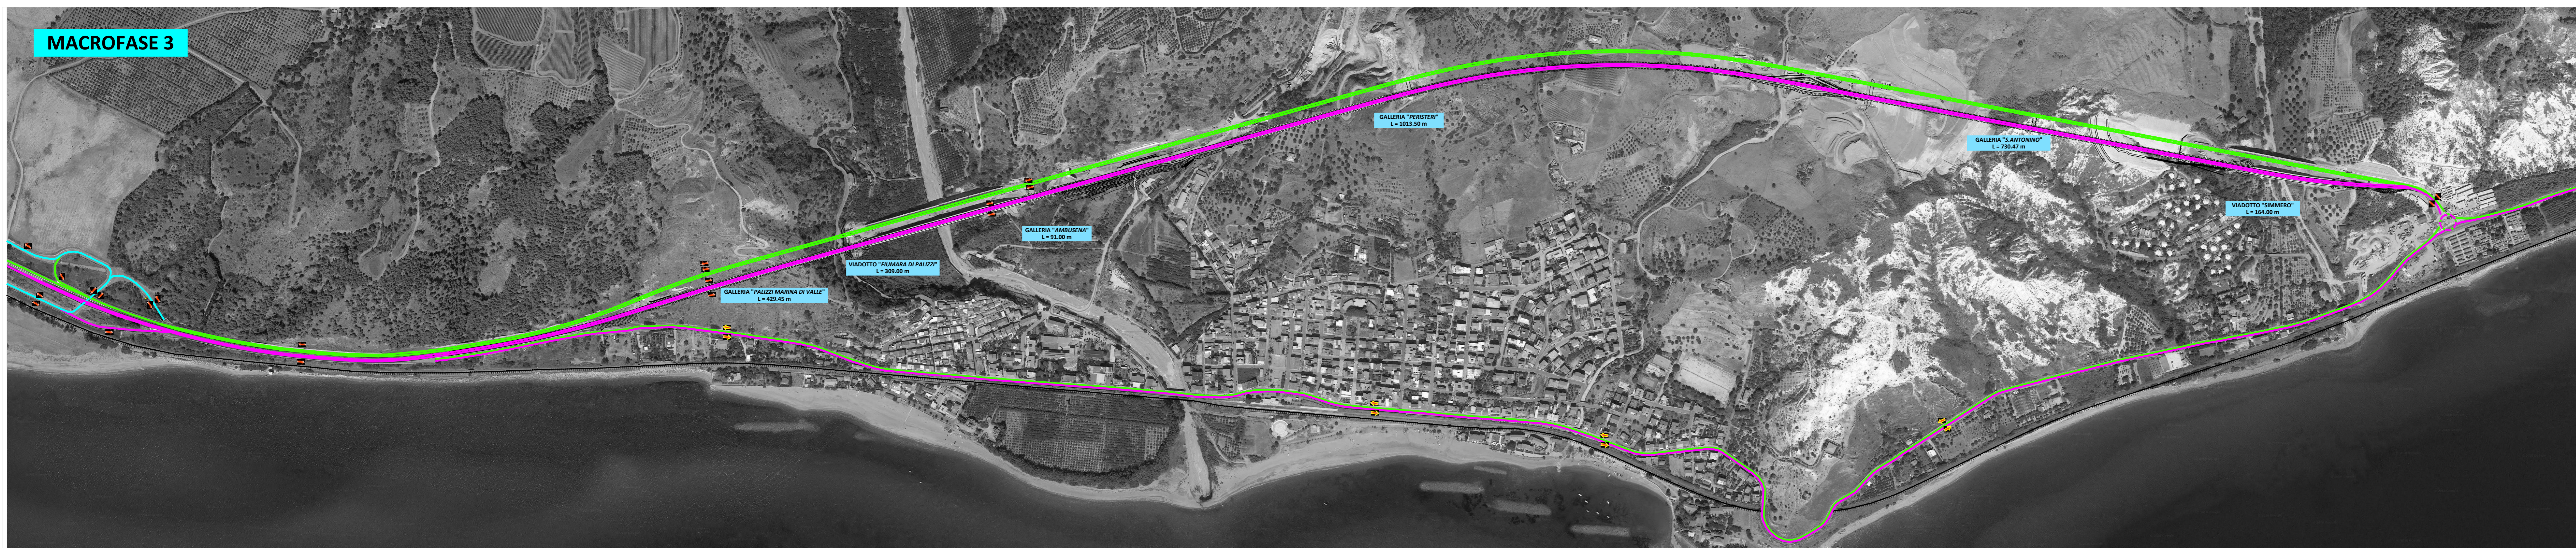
MACROFASE 3

GALLERIA "PALIZZI MARINA DI VALLE"
L = 429.45 m

VIADOTTO "FIUMARA DI PALIZZI"
L = 309.00 m

GALLERIA "AMBUSENA"
L = 91.00 m

GALLERIA "PERISTERI"
L = 1013.50 m

GALLERIA "S.ANTONINO"
L = 730.47 m

VIADOTTO "SIMMERO"
L = 164.00 m